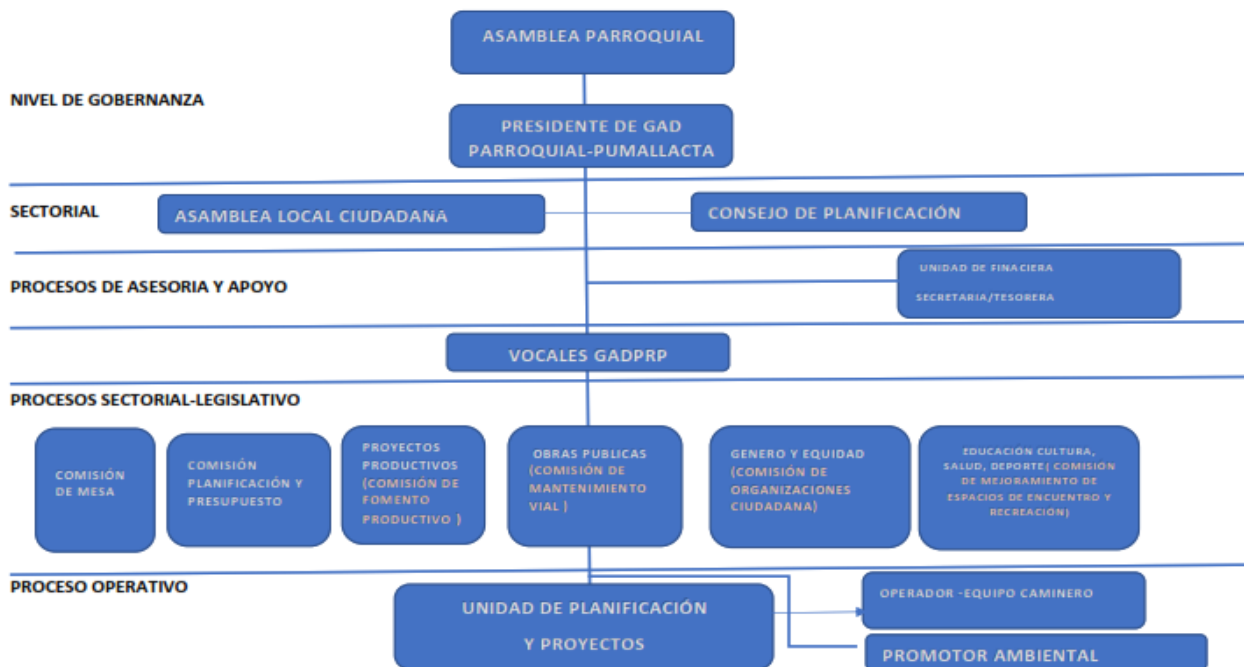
ASAMBLEA PARROQUIAL

NIVEL DE GOBERNANZA

PRESIDENTE DE GAD PARROQUIAL-PUMALLACTA

SECTORIAL

ASAMBLEA LOCAL CIUDADANA

CONSEJO DE PLANIFICACIÓN

PROCESOS DE ASESORIA Y APOYO

UNIDAD DE FINACIERA

SECRETARIA/TESORERA

VOCALES GADPRP

PROCESOS SECTORIAL-LEGISLATIVO

COMISIÓN DE MESA

COMISIÓN PLANIFICACIÓN Y PRESUPUESTO

PROYECTOS PRODUCTIVOS (COMISIÓN DE FOMENTO PRODUCTIVO )

OBRAS PUBLICAS (COMISIÓN DE MANTENIMIENTO VIAL )

GENERO Y EQUIDAD (COMISIÓN DE ORGANIZACIONES CIUDADANA)

EDUCACIÓN CULTURA, SALUD, DEPORTE( COMISIÓN DE MEJORAMIENTO DE ESPACIOS DE ENCUENTRO Y RECREACIÓN)

PROCESO OPERATIVO

UNIDAD DE PLANIFICACIÓN Y PROYECTOS

OPERADOR -EQUIPO CAMINERO

PROMOTOR AMBIENTAL